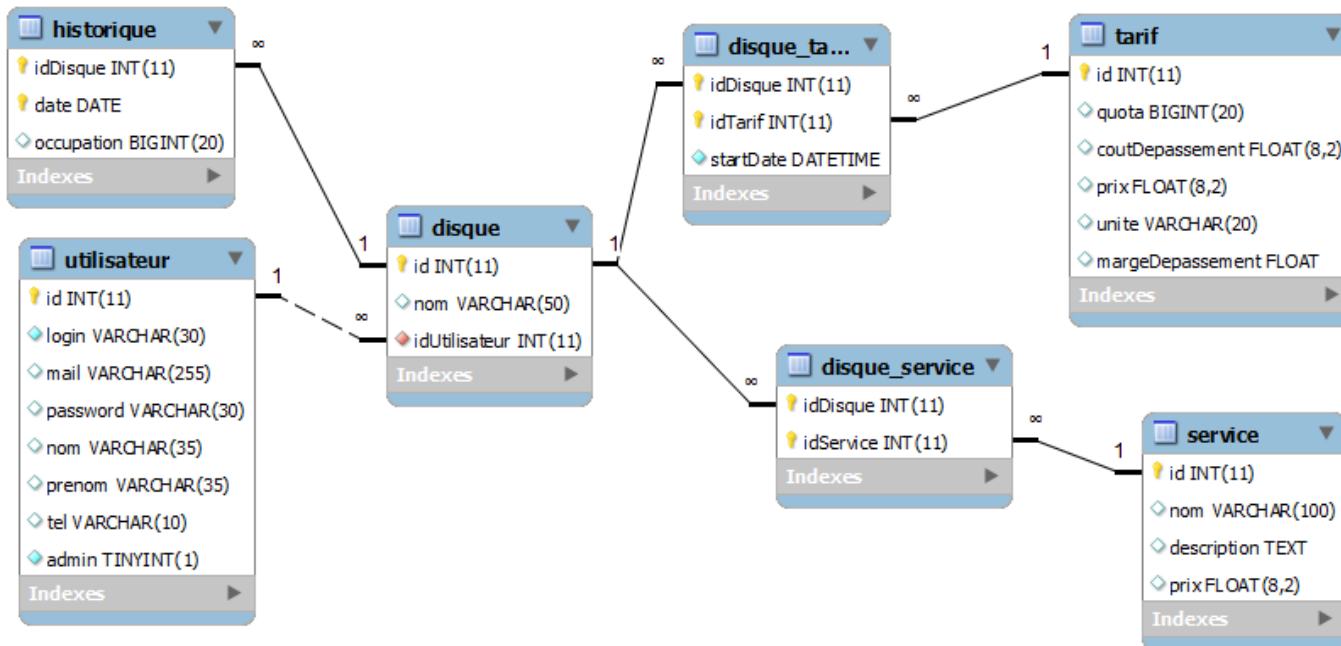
historique
idDisque INT(11)
date DATE
occupation BIGINT(20)
Indexes

utilisateur
id INT(11)
login VARCHAR(30)
mail VARCHAR(255)
password VARCHAR(30)
nom VARCHAR(35)
prenom VARCHAR(35)
tel VARCHAR(10)
admin TINYINT(1)
Indexes

disque
id INT(11)
nom VARCHAR(50)
idUtilisateur INT(11)
Indexes

disque_ta...
idDisque INT(11)
idTarif INT(11)
startDate DATETIME
Indexes

tarif
id INT(11)
quota BIGINT(20)
coutDepassement FLOAT(8,2)
prix FLOAT(8,2)
unite VARCHAR(20)
margeDepassement FLOAT
Indexes

disque_service
idDisque INT(11)
idService INT(11)
Indexes

service
id INT(11)
nom VARCHAR(100)
description TEXT
prix FLOAT(8,2)
Indexes

∞ 1 1 ∞ ∞ 1 ∞ 1 ∞ ∞ 1